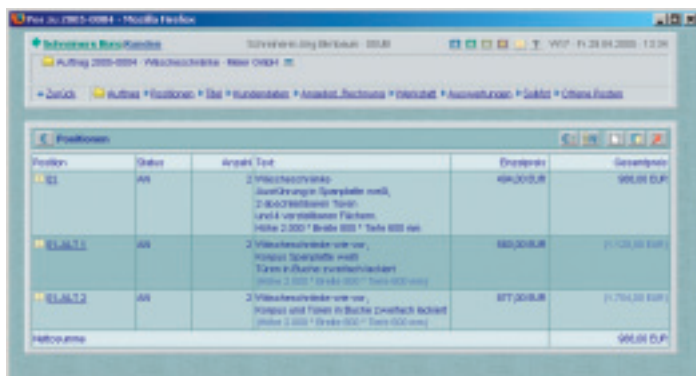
Pos zu 2005-0004 - Mozilla Firefox

Schreiners Kunst Kanzlei    Schreinerei Jörg Birnbaum · 00UB    W07 · Fr 29.04.2005 · 13:34

Auftrag 2005-0004 · Wäscheschränke · Meier GmbH

« Zurück    Auftrag • Positionen • Titel • Kundendaten • Angebot, Rechnung • Werkstatt • Auswertungen • Suche • Offene Posten

Positionen

| Position | Status | Anzahl | Text | Einzelpreis | Gesamtpreis |
|---|---|---|---|---|---|
| 01 | AN | 2 | Wäscheschränke Ausführung in Spanplatte weiß, 2 abschließbaren Türen und 4 verstellbaren Fächern. Höhe 2.000 * Breite 800 * Tiefe 600 mm | 494,00 EUR | 988,00 EUR |
| 01.ALT.1 | AN | 2 | Wäscheschränke wie vor, Korpus Spanplatte weiß Türen in Buche zweifach lackiert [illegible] | 560,00 EUR | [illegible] |
| 01.ALT.2 | AN | 2 | Wäscheschränke wie vor, Korpus und Türen in Buche zweifach lackiert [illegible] | 877,00 EUR | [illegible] |
| Nettosumme | | | | | 988,00 EUR |